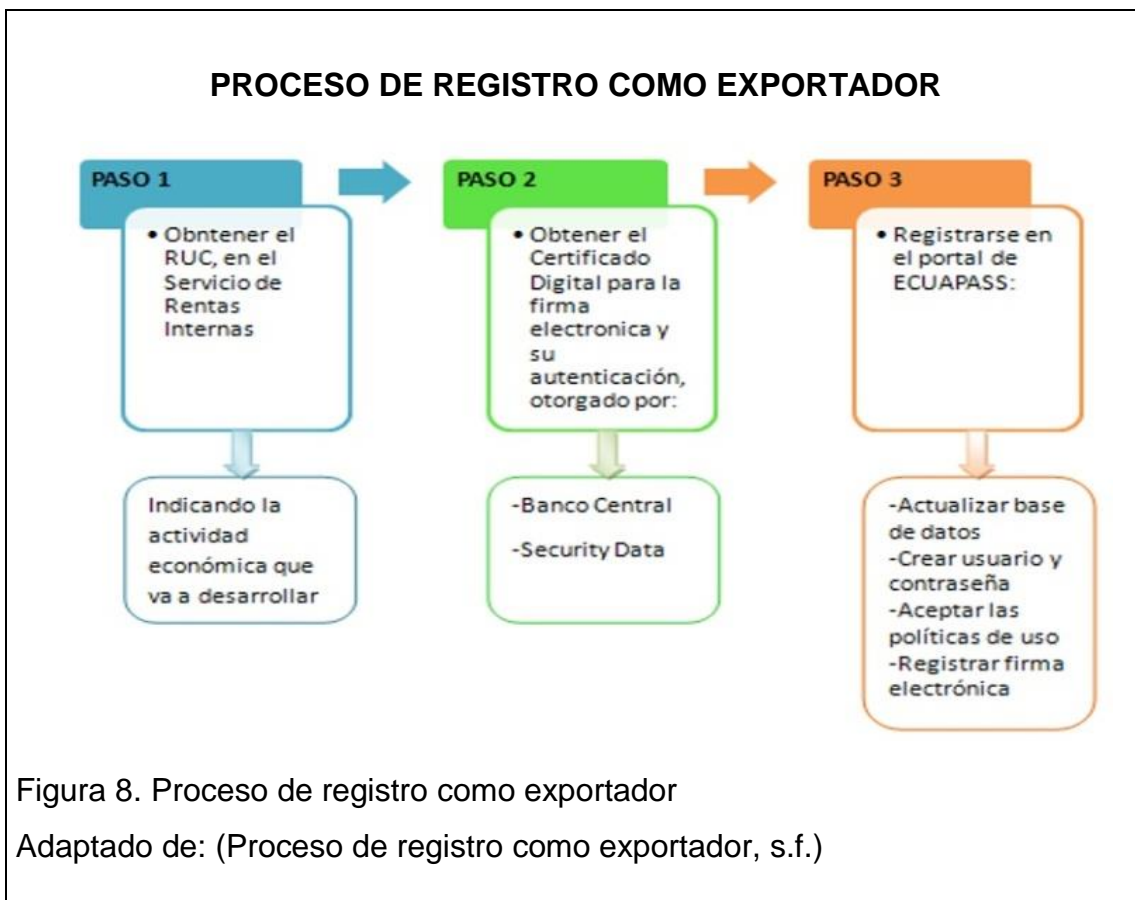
PROCESO DE REGISTRO COMO EXPORTADOR

PASO 1

• Obntener el RUC, en el Servicio de Rentas Internas

Indicando la actividad económica que va a desarrollar

PASO 2

• Obtener el Certificado Digital para la firma electronica y su autenticación, otorgado por:

-Banco Central

-Security Data

PASO 3

• Registrarse en el portal de ECUAPASS:

-Actualizar base de datos
-Crear usuario y contraseña
-Aceptar las políticas de uso
-Registrar firma electrónica

Figura 8. Proceso de registro como exportador

Adaptado de: (Proceso de registro como exportador, s.f.)